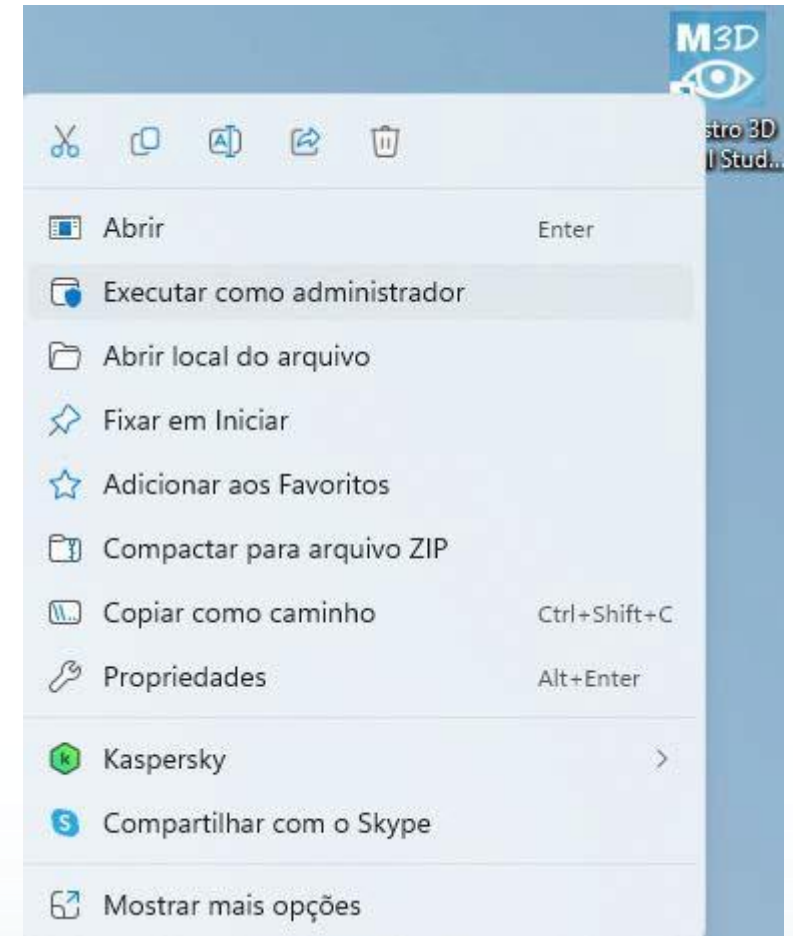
M3D

stro 3D
l Stud...

Abrir Enter

Executar como administrador

Abrir local do arquivo

Fixar em Iniciar

Adicionar aos Favoritos

Compactar para arquivo ZIP

Copiar como caminho Ctrl+Shift+C

Propriedades Alt+Enter

Kaspersky

Compartilhar com o Skype

Mostrar mais opções